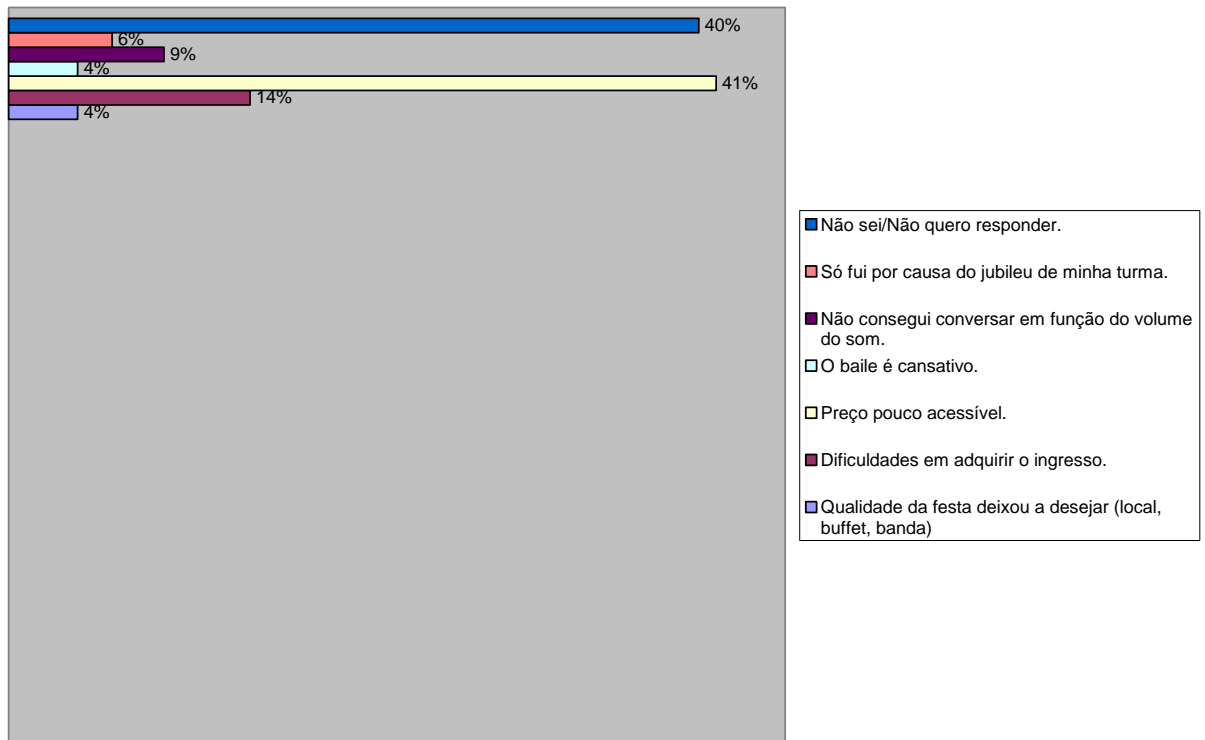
40%
6%
9%
4%
41%
14%
4%

Não sei/Não quero responder.

Só fui por causa do jubileu de minha turma.

Não consegui conversar em função do volume do som.

O baile é cansativo.

Preço pouco acessível.

Dificuldades em adquirir o ingresso.

Qualidade da festa deixou a desejar (local, buffet, banda)